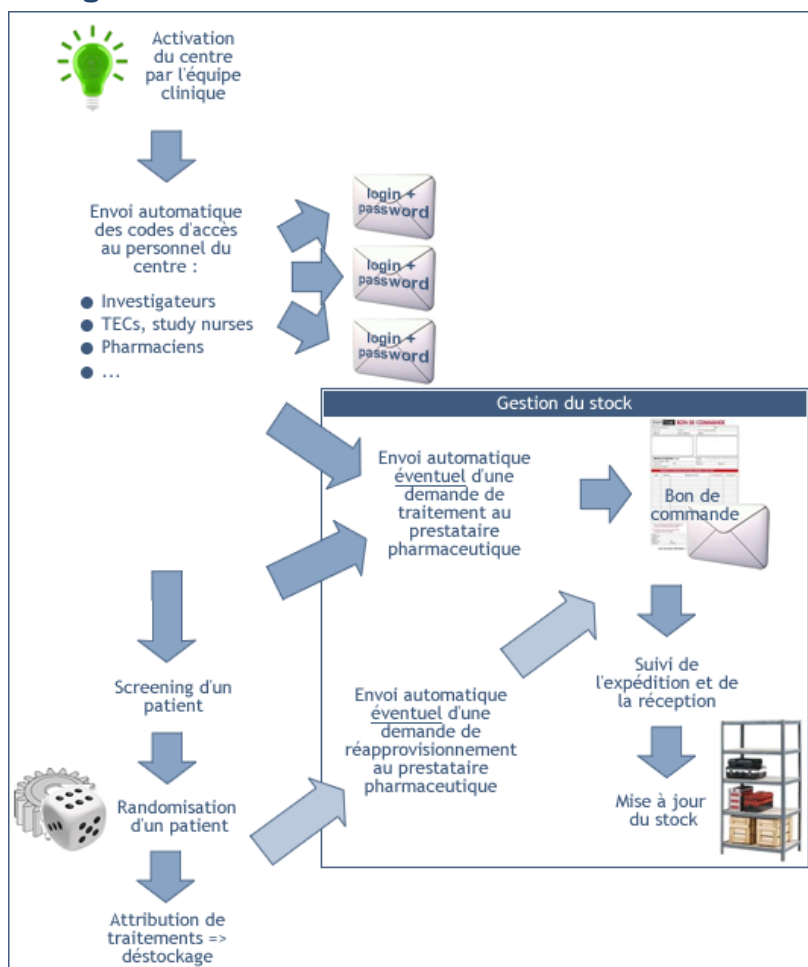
Activation du centre par l'équipe clinique

Envoi automatique des codes d'accès au personnel du centre :

- Investigateurs
- TECs, study nurses
- Pharmaciens
- ...

login + password

login + password

login + password

Gestion du stock

Envoi automatique éventuel d'une demande de traitement au prestataire pharmaceutique

BON DE COMMANDE

Bon de commande

Suivi de l'expédition et de la réception

Mise à jour du stock

Envoi automatique éventuel d'une demande de réapprovisionnement au prestataire pharmaceutique

Screening d'un patient

Randomisation d'un patient

Attribution de traitements => déstockage